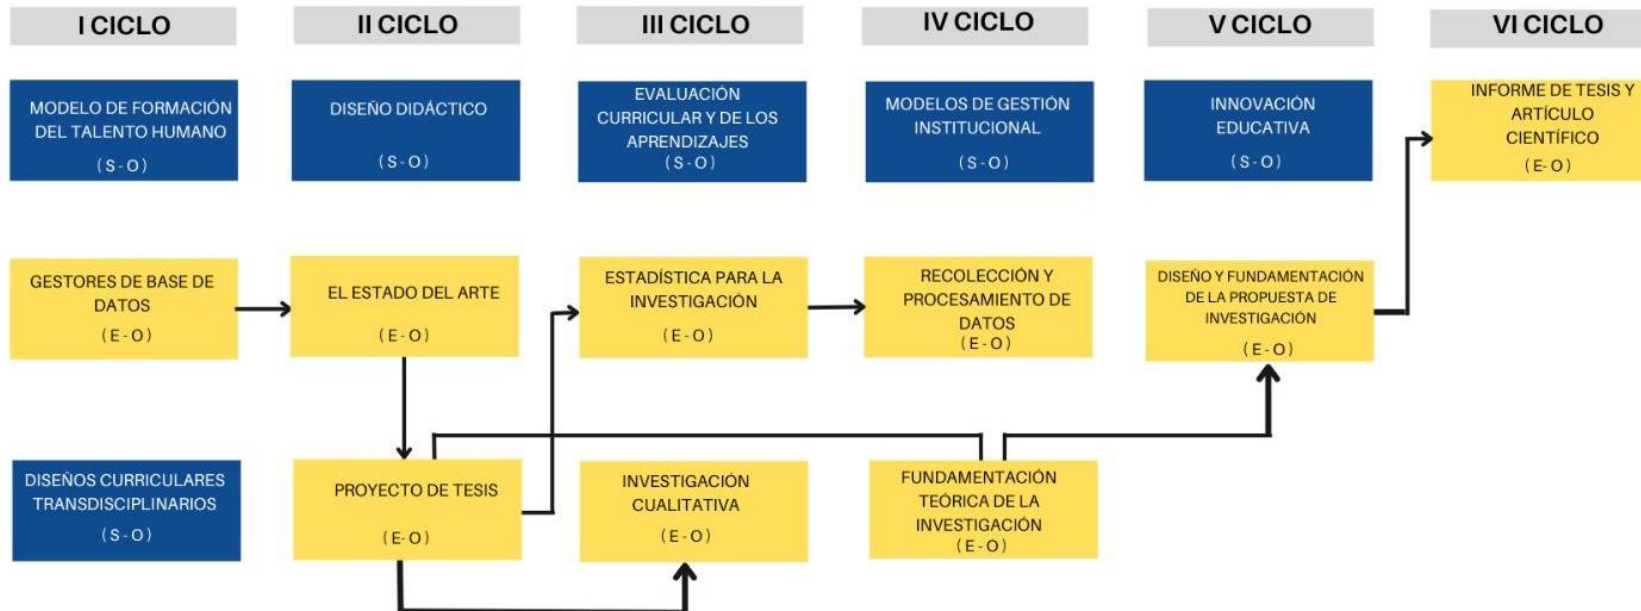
I CICLO

II CICLO

III CICLO

IV CICLO

V CICLO

VI CICLO

MODELO DE FORMACIÓN DEL TALENTO HUMANO
( S - O )

DISEÑO DIDÁCTICO
( S - O )

EVALUACIÓN CURRICULAR Y DE LOS APRENDIZAJES
( S - O )

MODELOS DE GESTIÓN INSTITUCIONAL
( S - O )

INNOVACIÓN EDUCATIVA
( S - O )

INFORME DE TESIS Y ARTÍCULO CIENTÍFICO
( E - O )

GESTORES DE BASE DE DATOS
( E - O )

EL ESTADO DEL ARTE
( E - O )

ESTADÍSTICA PARA LA INVESTIGACIÓN
( E - O )

RECOLECCIÓN Y PROCESAMIENTO DE DATOS
( E - O )

DISEÑO Y FUNDAMENTACIÓN DE LA PROPUESTA DE INVESTIGACIÓN
( E - O )

DISEÑOS CURRICULARES TRANSDISCIPLINARIOS
( S - O )

PROYECTO DE TESIS
( E- O )

INVESTIGACIÓN CUALITATIVA
( E - O )

FUNDAMENTACIÓN TEÓRICA DE LA INVESTIGACIÓN
( E - O )